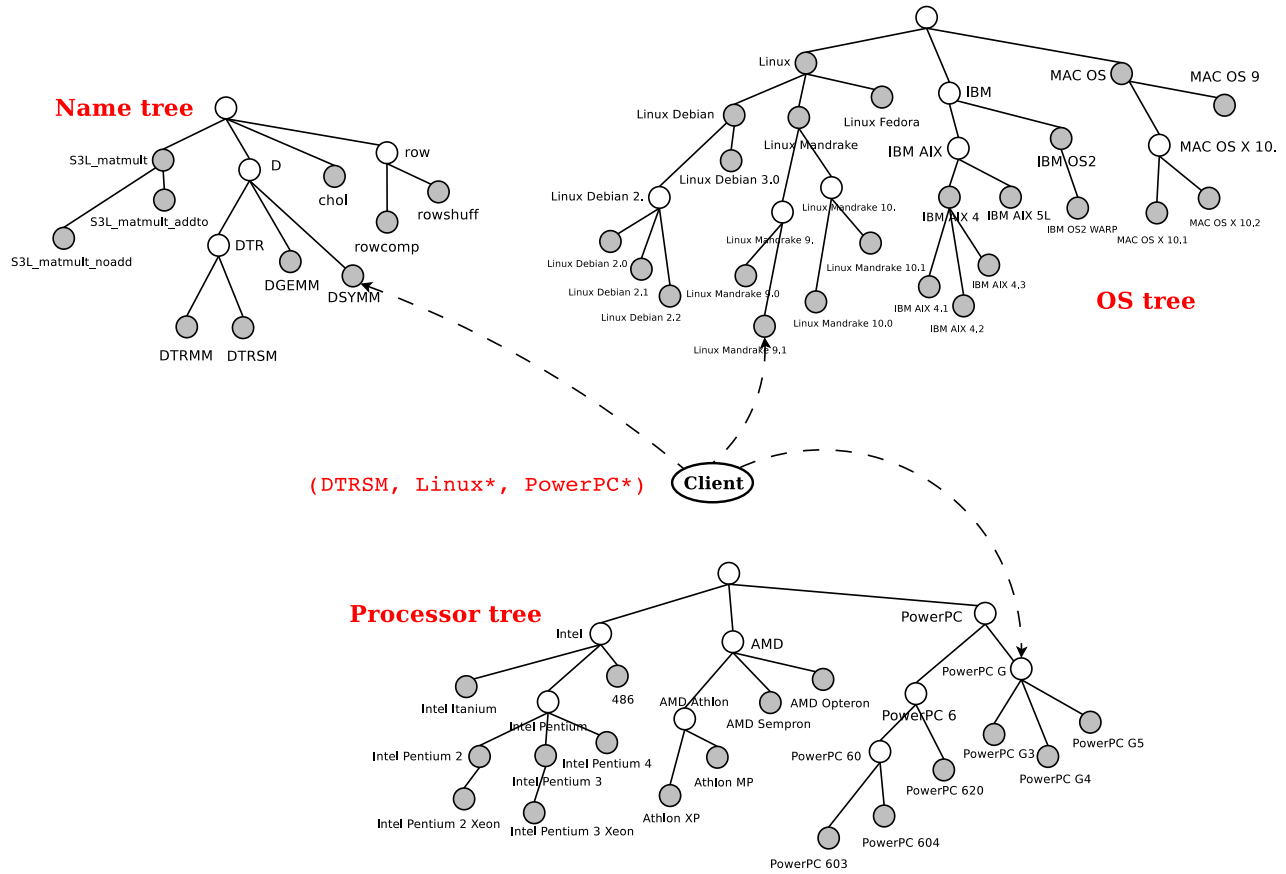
Name tree

S3L_matmult
D
chol
row
S3L_matmult_addto
S3L_matmult_noadd
DTR
DGEMM
DSYMM
rowcomp
rowshuff
DTRMM
DTRSM

Linux
IBM
MAC OS
MAC OS 9
Linux Debian
Linux Mandrake
Linux Fedora
Linux Debian 3.0
Linux Debian 2.
Linux Mandrake 10.
Linux Mandrake 9.
Linux Mandrake 10.1
Linux Debian 2.0
Linux Debian 2.1
Linux Debian 2.2
Linux Mandrake 9.0
Linux Mandrake 10.0
Linux Mandrake 9.1
IBM AIX
IBM OS2
MAC OS X 10.
IBM AIX 4
IBM AIX 5L
IBM OS2 WARP
MAC OS X 10,1
MAC OS X 10,2
IBM AIX 4,1
IBM AIX 4,2
IBM AIX 4,3
OS tree

(DTRSM, Linux*, PowerPC*)
Client

Processor tree
Intel
AMD
PowerPC
PowerPC G
Intel Itanium
486
Intel Pentium
AMD Athlon
AMD Sempron
AMD Opteron
PowerPC 6
Intel Pentium 2
Intel Pentium 4
Intel Pentium 3
Athlon MP
Athlon XP
Intel Pentium 2 Xeon
Intel Pentium 3 Xeon
PowerPC 60
PowerPC 620
PowerPC G3
PowerPC G4
PowerPC G5
PowerPC 603
PowerPC 604